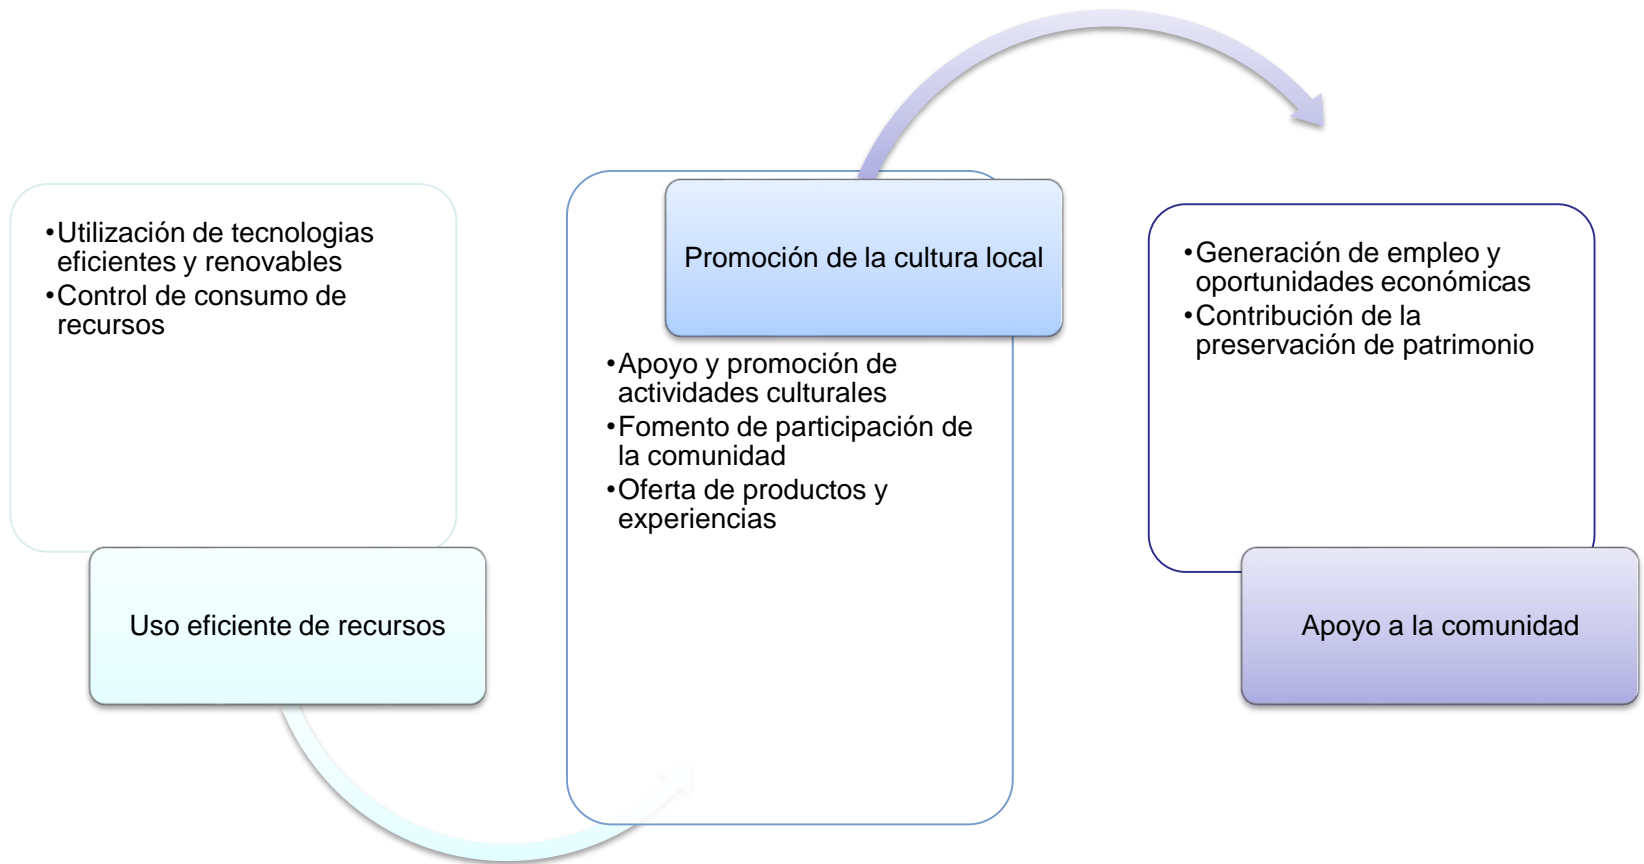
•Utilización de tecnologias eficientes y renovables
•Control de consumo de recursos

Uso eficiente de recursos

Promoción de la cultura local

•Apoyo y promoción de actividades culturales
•Fomento de participación de la comunidad
•Oferta de productos y experiencias

•Generación de empleo y oportunidades económicas
•Contribución de la preservación de patrimonio

Apoyo a la comunidad